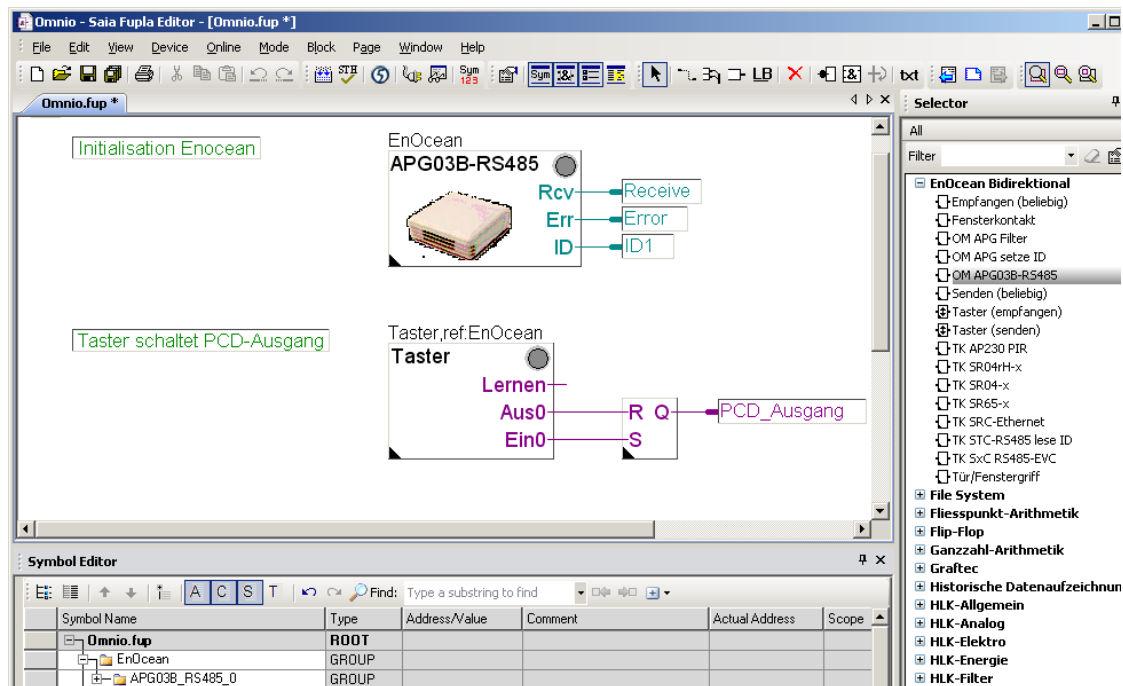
Omnio - Saia Fupla Editor - [Omnio.fup *]

File Edit View Device Online Mode Block Page Window Help

Sym STH Sym 123 Sym LB txt

Omnio.fup *

Initialisation Enocean

EnOcean
APG03B-RS485
Rcv Receive
Err Error
ID ID1

Taster schaltet PCD-Ausgang

Taster,ref:EnOcean
Taster
Lernen
Aus0 R Q PCD_Ausgang
Ein0 S

Selector
All
Filter
EnOcean Bidirektional
Empfangen (beliebig)
Fensterkontakt
OM APG Filter
OM APG setze ID
OM APG03B-RS485
Senden (beliebig)
Taster (empfangen)
Taster (senden)
TK AP230 PIR
TK SR04rH-x
TK SR04-x
TK SR65-x
TK SRC-Ethernet
TK STC-RS485 lese ID
TK SxC RS485-EVC
Tür/Fenstergriff
File System
Fliesspunkt-Arithmetik
Flip-Flop
Ganzzahl-Arithmetik
Graftec
Historische Datenaufzeichnun
HLK-Allgemein
HLK-Analog
HLK-Elektro
HLK-Energie
HLK-Filter

Symbol Editor
A C S T Find: Type a substring to find

| Symbol Name | Type | Address/Value | Comment | Actual Address | Scope |
|---|---|---|---|---|---|
| Omnio.fup | ROOT | | | | |
| EnOcean | GROUP | | | | |
| APG03B_RS485_0 | GROUP | | | | |